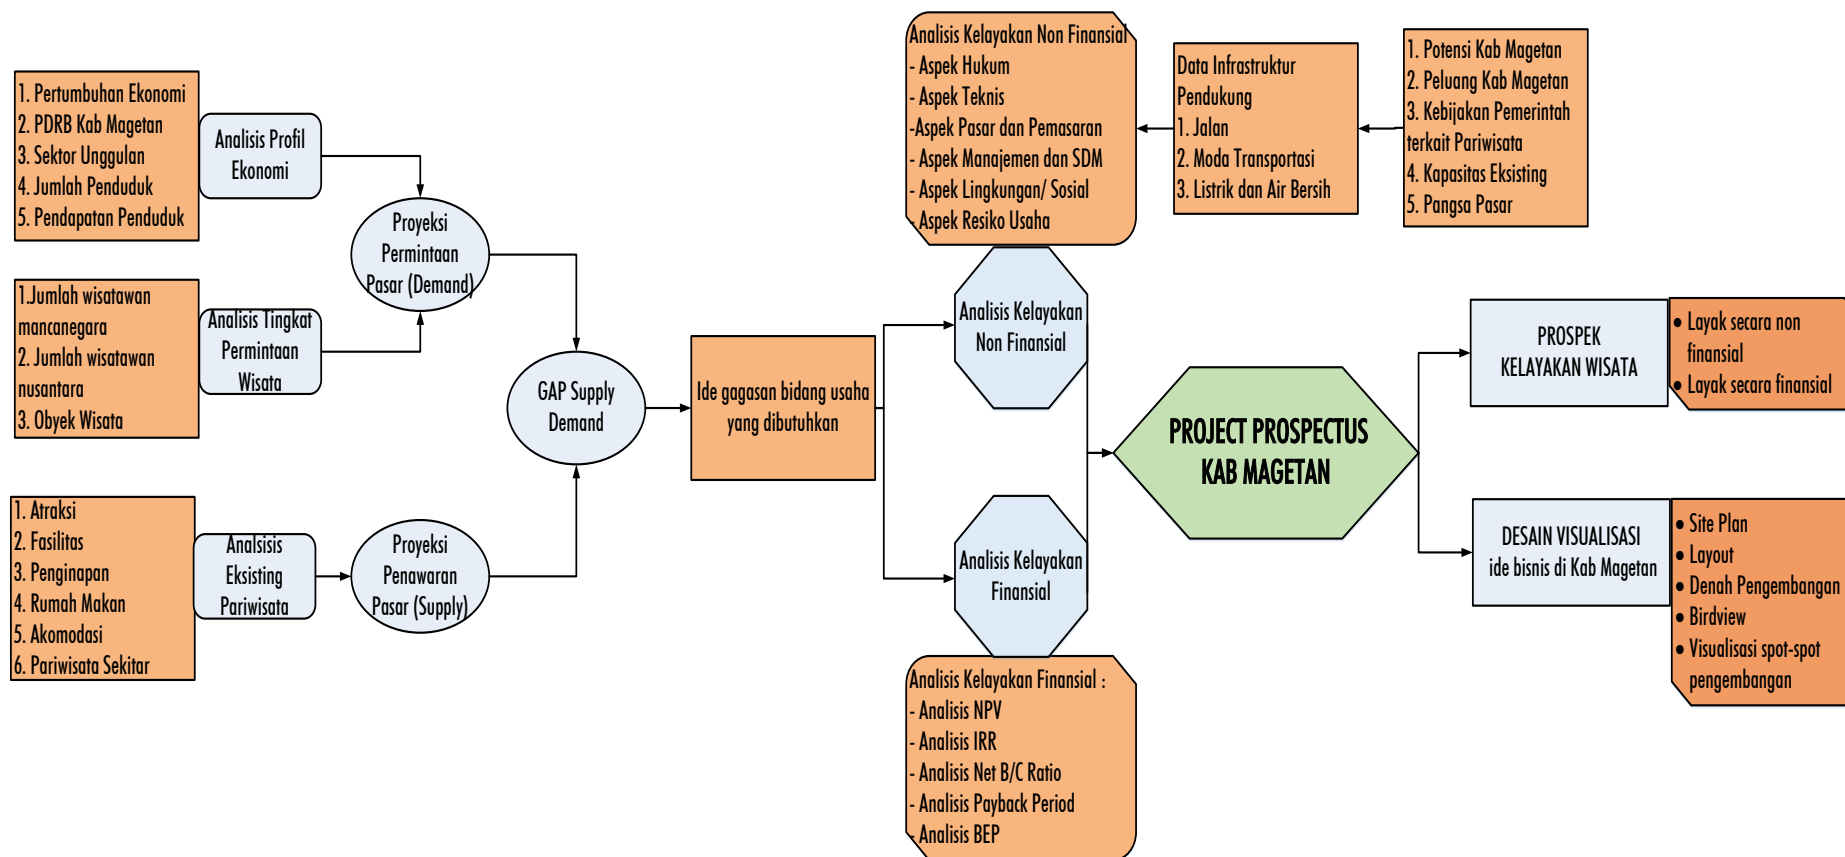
1. Pertumbuhan Ekonomi
2. PDRB Kab Magetan
3. Sektor Unggulan
4. Jumlah Penduduk
5. Pendapatan Penduduk

Analisis Profil Ekonomi

Proyeksi Permintaan Pasar (Demand)

1.Jumlah wisatawan mancanegara
2. Jumlah wisatawan nusantara
3. Obyek Wisata

Analisis Tingkat Permintaan Wisata

GAP Supply Demand

1. Atraksi
2. Fasilitas
3. Penginapan
4. Rumah Makan
5. Akomodasi
6. Pariwisata Sekitar

Analsisis Eksisting Pariwisata

Proyeksi Penawaran Pasar (Supply)

Ide gagasan bidang usaha yang dibutuhkan

Analisis Kelayakan Non Finansial
- Aspek Hukum
- Aspek Teknis
-Aspek Pasar dan Pemasaran
- Aspek Manajemen dan SDM
- Aspek Lingkungan/ Sosial
- Aspek Resiko Usaha

Data Infrastruktur Pendukung
1. Jalan
2. Moda Transportasi
3. Listrik dan Air Bersih

1. Potensi Kab Magetan
2. Peluang Kab Magetan
3. Kebijakan Pemerintah terkait Pariwisata
4. Kapasitas Eksisting
5. Pangsa Pasar

Analisis Kelayakan Non Finansial

Analisis Kelayakan Finansial

PROJECT PROSPECTUS KAB MAGETAN

PROSPEK KELAYAKAN WISATA

• Layak secara non finansial
• Layak secara finansial

DESAIN VISUALISASI ide bisnis di Kab Magetan

• Site Plan
• Layout
• Denah Pengembangan
• Birdview
• Visualisasi spot-spot pengembangan

Analisis Kelayakan Finansial :
- Analisis NPV
- Analisis IRR
- Analisis Net B/C Ratio
- Analisis Payback Period
- Analisis BEP